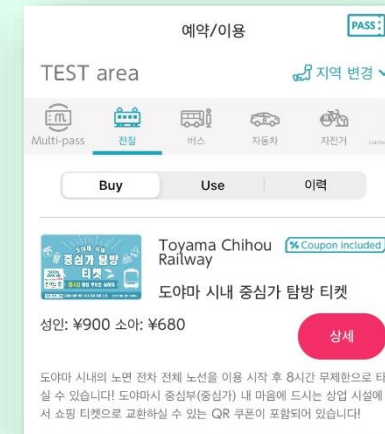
예약/이용

PASS

TEST area

지역 변경

Multi-pass

전철

버스

자동차

자전거

Buy

Use

이력

중심가 탐방 티켓

Toyama Chihou Railway

% Coupon included

도야마 시내 중심가 탐방 티켓

성인: ¥900 소아: ¥680

상세

도야마 시내의 노면 전차 전체 노선을 이용 시작 후 8시간 무제한으로 타실 수 있습니다! 도야마시 중심부(중심가) 내 마음에 드시는 상업 시설에서 쇼핑 티켓으로 교환하실 수 있는 QR 쿠폰이 포함되어 있습니다!